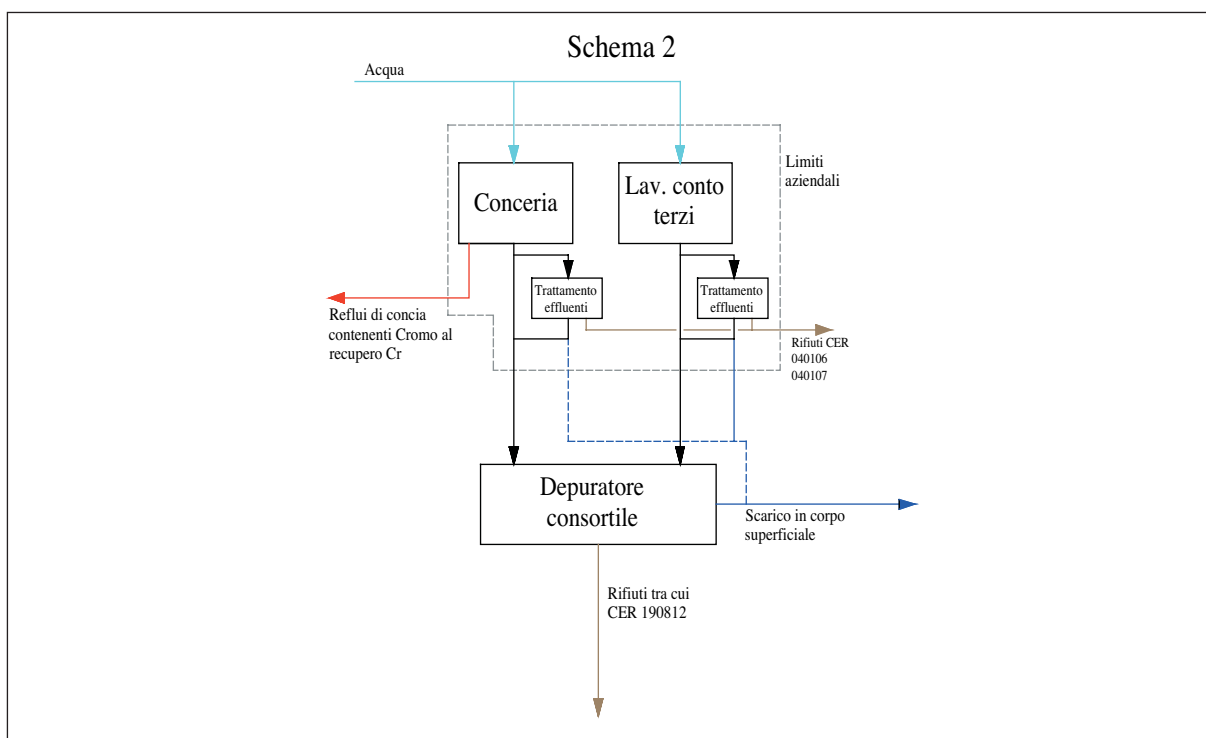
Schema 2

Acqua

Limiti aziendali

Conceria

Lav. conto terzi

Trattamento effluenti

Trattamento effluenti

Reflui di concia contenenti Cromo al recupero Cr

Rifiuti CER 040106 040107

Depuratore consortile

Scarico in corpo superficiale

Rifiuti tra cui CER 190812